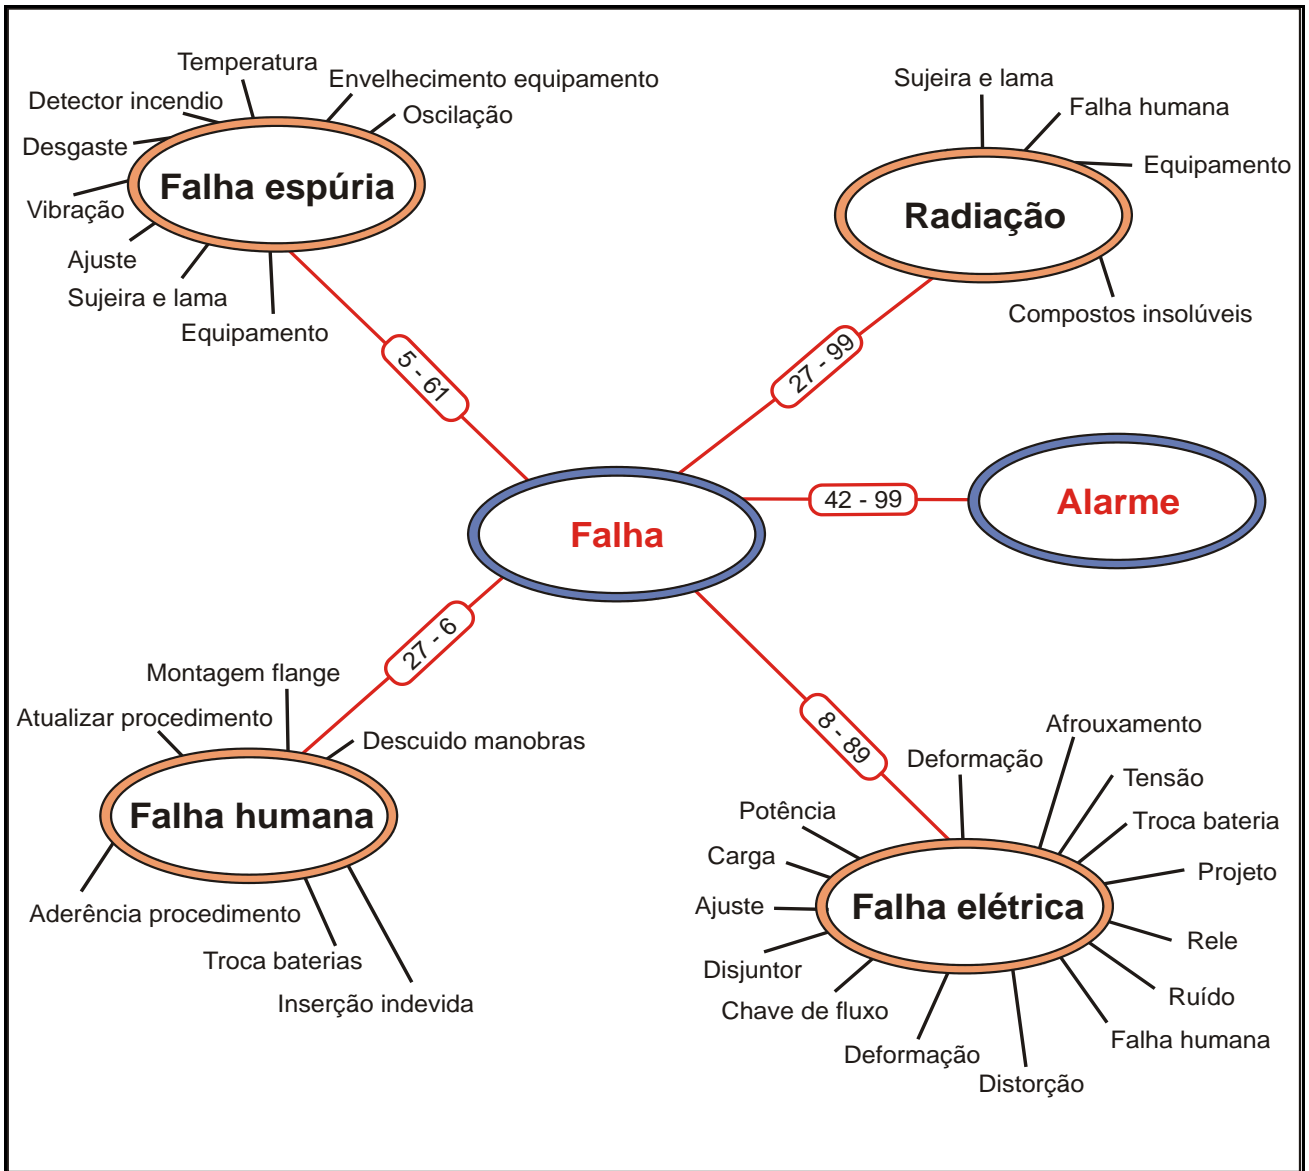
Temperatura
Envelhecimento equipamento
Detector incendio
Oscilação
Desgaste
Falha espúria
Vibração
Ajuste
Sujeira e lama
Equipamento

Sujeira e lama
Falha humana
Equipamento
Radiação
Compostos insolúveis

5 - 61
27 - 99
Falha
42 - 99
Alarme
27 - 6
8 - 89

Montagem flange
Atualizar procedimento
Descuido manobras
Falha humana
Aderência procedimento
Troca baterias
Inserção indevida

Afrouxamento
Deformação
Tensão
Potência
Troca bateria
Carga
Projeto
Ajuste
Falha elétrica
Rele
Disjuntor
Ruído
Chave de fluxo
Falha humana
Deformação
Distorção